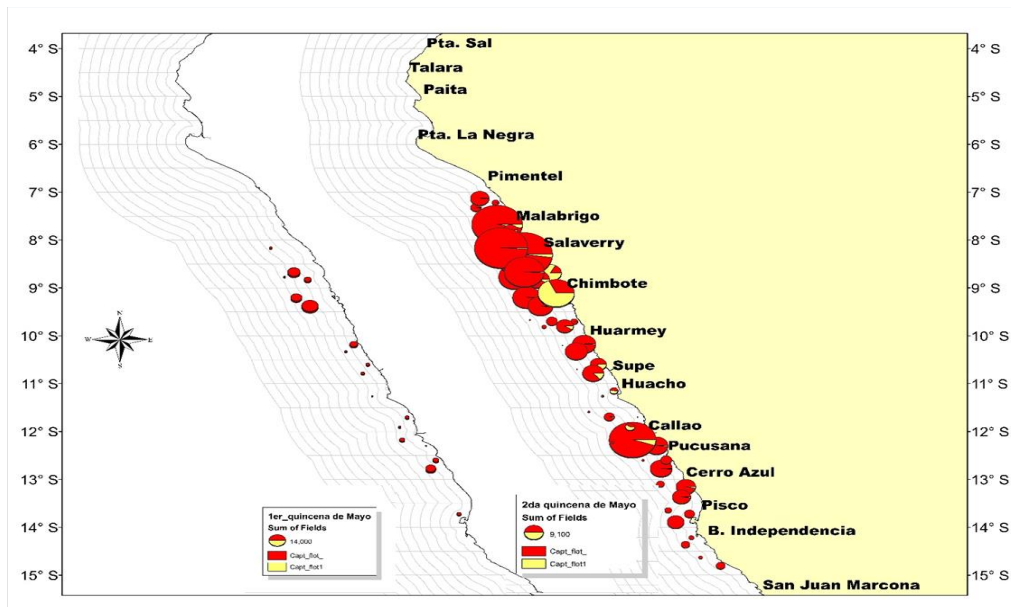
4° S
5° S
6° S
7° S
8° S
9° S
10° S
11° S
12° S
13° S
14° S
15° S

Pta. Sal
Talara
Paita
Pta. La Negra
Pimentel
Malabrigo
Salaverry
Chimbote
Huarmey
Supe
Huacho
Callao
Pucusana
Cerro Azul
Pisco
B. Independencia
San Juan Marcona

N
W
E
S

1er_quincena de Mayo
Sum of Fields
14,000
Capt_flot_
Capt_flot1

2da quincena de Mayo
Sum of Fields
9,100
Capt_flot_
Capt_flot1

4° S
5° S
6° S
7° S
8° S
9° S
10° S
11° S
12° S
13° S
14° S
15° S